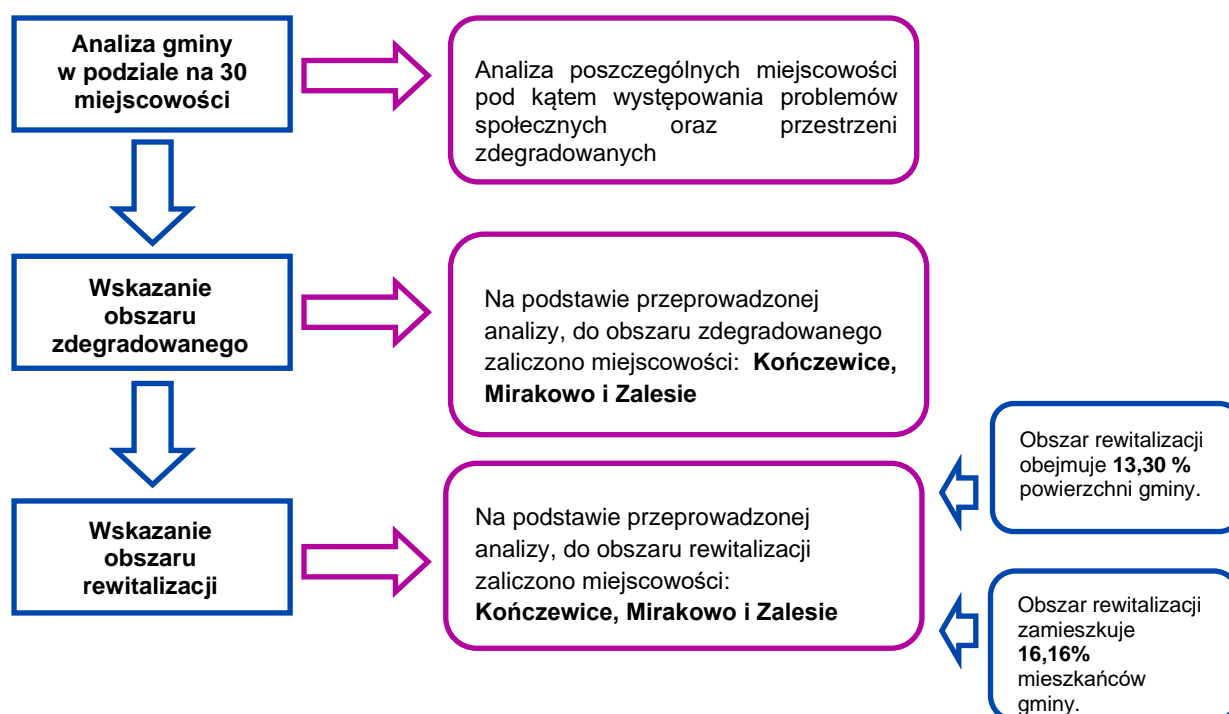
Analiza gminy w podziale na 30 miejscowości

Analiza poszczególnych miejscowości pod kątem występowania problemów społecznych oraz przestrzeni zdegradowanych

Wskazanie obszaru zdegradowanego

Na podstawie przeprowadzonej analizy, do obszaru zdegradowanego zaliczono miejscowości: **Kończewice, Mirakowo i Zalesie**

Wskazanie obszaru rewitalizacji

Na podstawie przeprowadzonej analizy, do obszaru rewitalizacji zaliczono miejscowości: **Kończewice, Mirakowo i Zalesie**

Obszar rewitalizacji obejmuje **13,30 %** powierzchni gminy.

Obszar rewitalizacji zamieszkuje **16,16%** mieszkańców gminy.